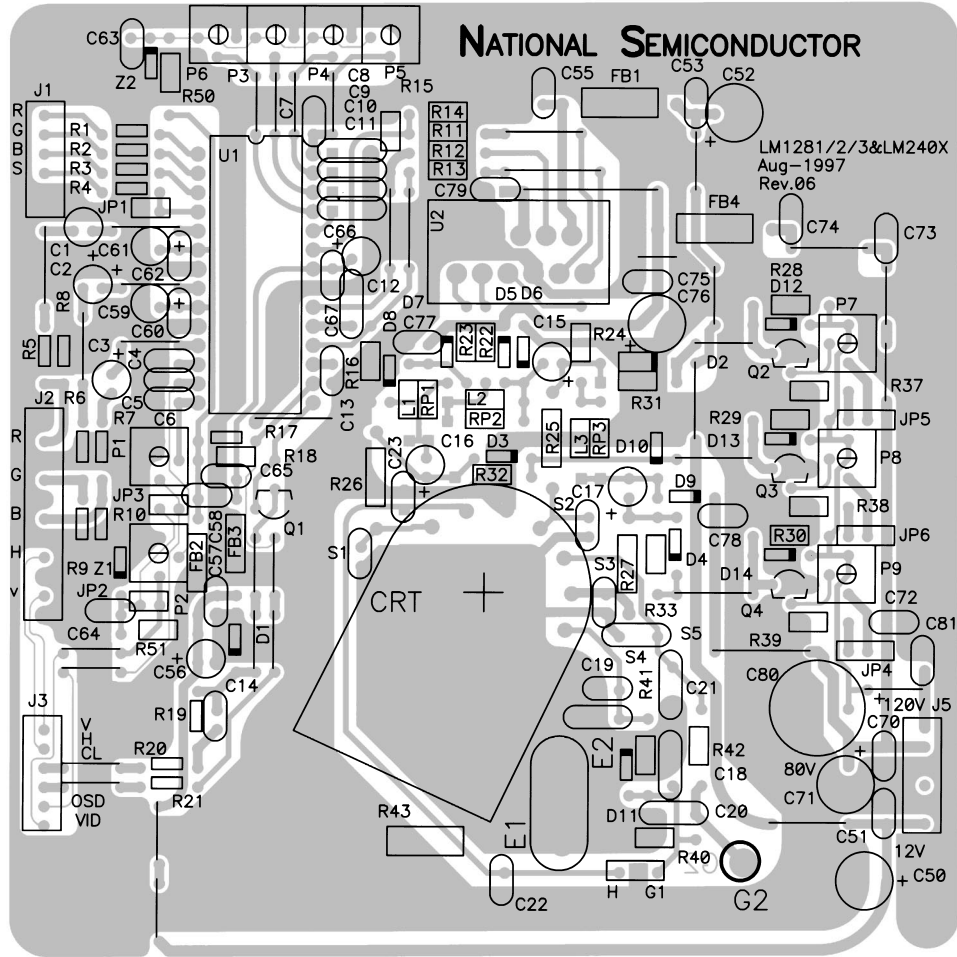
NATIONAL SEMICONDUCTOR

LM1281/2/3&LM240X
Aug-1997
Rev.06

C63 Z2 R50 P6 P3 P4 C8 P5 R15 C7 C9 C10 C11 R14 R11 R12 R13 C55 FB1 C53 C52

J1 R G B S R1 R2 R3 R4 JP1 U1 C1 C2 C61 C62 R8 C59 C60 C66 C12 C67 U2 C79 FB4 C74 C73

R5 R6 C3 C4 C5 D7 D8 C77 R23 R22 C15 R24 D5 D6 C75 C76 R28 D12 P7 Q2 R16 R31 D2 R37

J2 R G B H V R7 C6 P1 L1 RP1 L2 RP2 C13 R17 R25 L3 RP3 R29 D13 JP5 P8 D10 C16 D3 C23 R26 R32 D9 Q3 R18 C65 JP3 R10 Q1 FB2 C57C58 FB3 C17 S2 R38 S1 R30 JP6 R9 Z1 C78 D4 D14 P9 P2 S3 R27 CRT Q4 JP2 C64 R33 C72 R51 D1 S5 R39 C81 C56 S4 JP4 C19 R41 C21 C80 C14 R19 120V J5 J3 V H CL R20 E2 R42 C70 C18 80V C71 OSD VID R21 R43 D11 C20 C51 E1 R40 12V H G1 G2 C22 C50